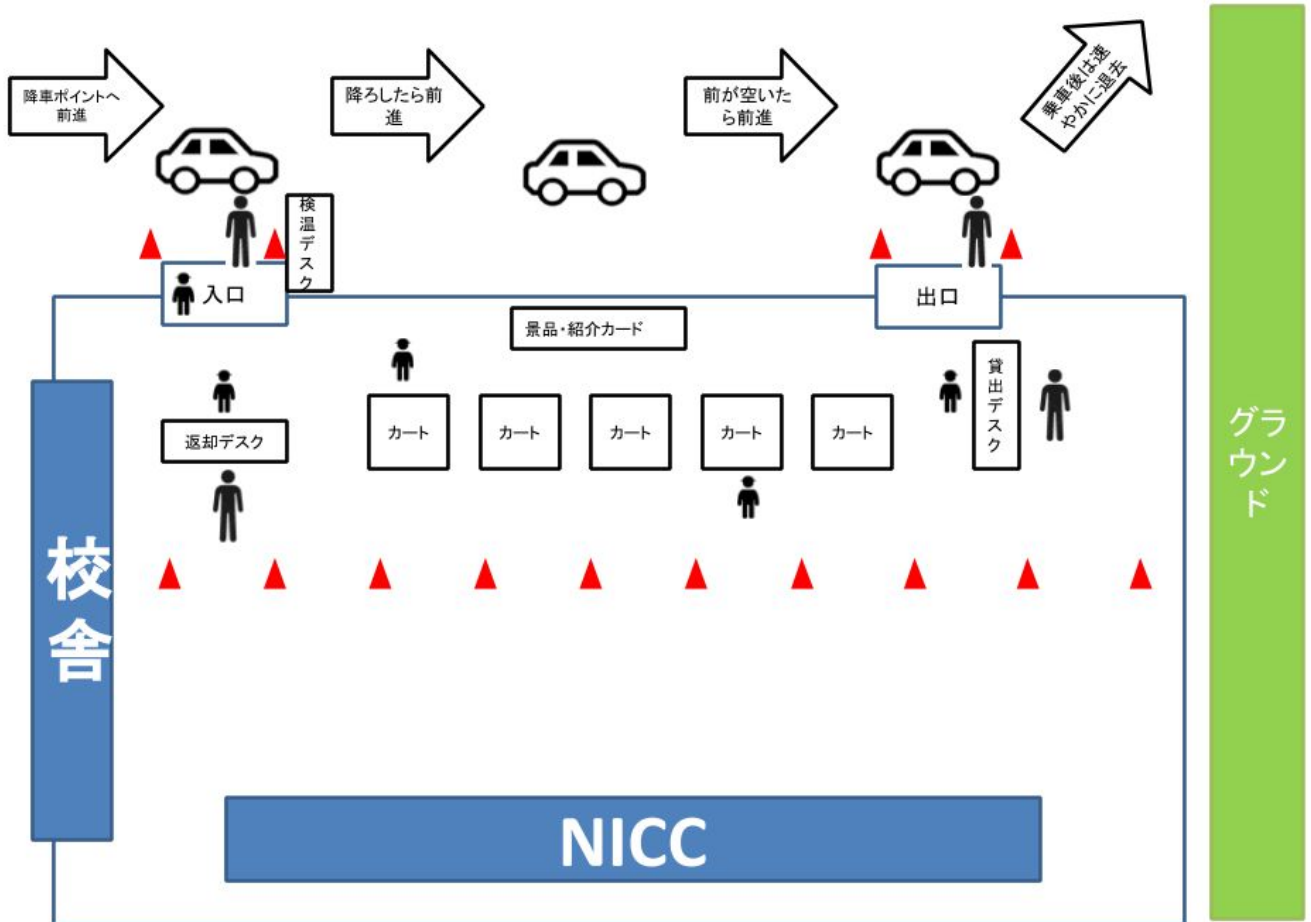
降車ポイントへ前進

降ろしたら前進

前が空いたら前進

乗車後は速やかに退去

検温デスク

入口

出口

景品・紹介カード

貸出デスク

返却デスク

カート

カート

カート

カート

カート

グラウンド

校舎

NICC